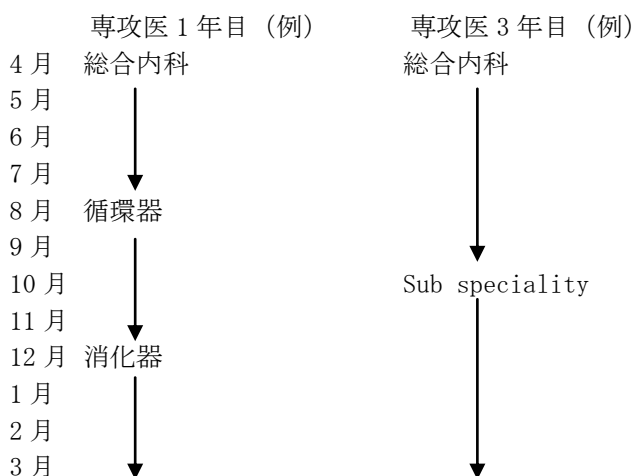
| | 専攻医 1 年目（例） | 専攻医 3 年目（例） |
|---|---|---|
| 4 月 | 総合内科 | 総合内科 |
| 5 月 | | |
| 6 月 | | |
| 7 月 | | |
| 8 月 | 循環器 | |
| 9 月 | | |
| 10 月 | | Sub speciality |
| 11 月 | | |
| 12 月 | 消化器 | |
| 1 月 | | |
| 2 月 | | |
| 3 月 | | |